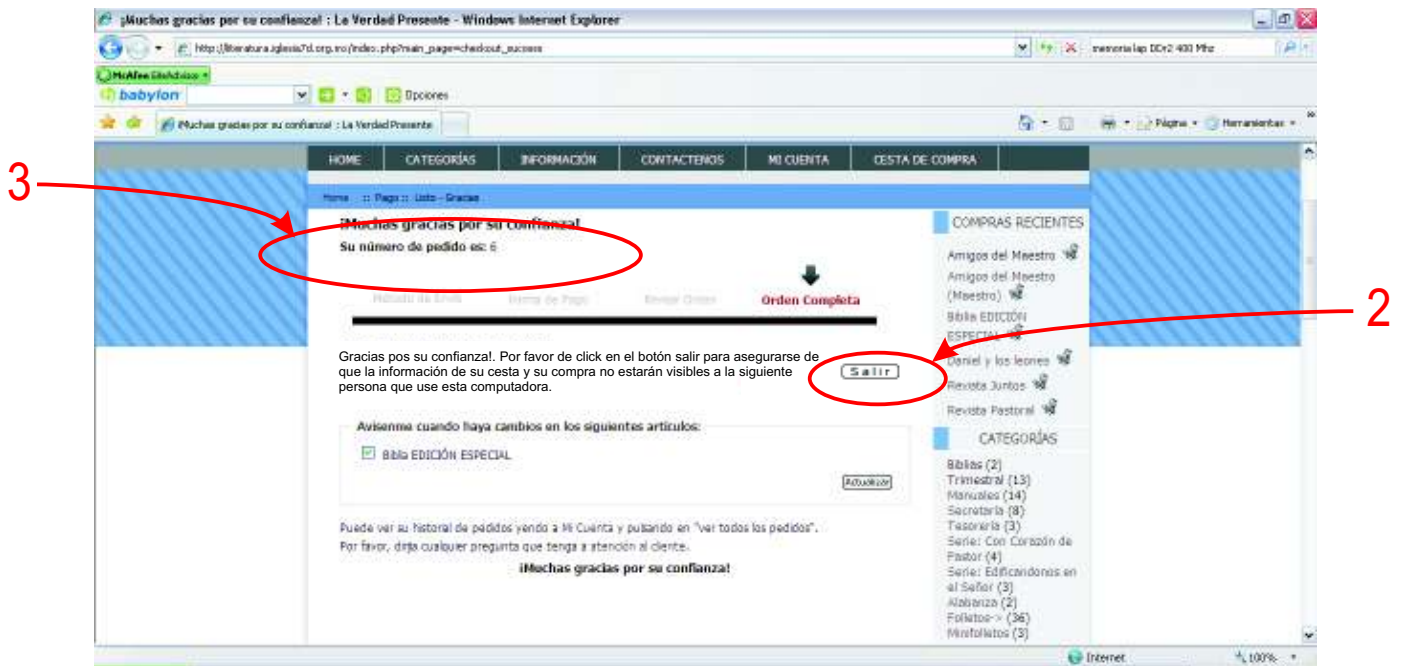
¡Muchas gracias por su confianza! : La Verdad Presente - Windows Internet Explorer

http://literatura.iglesia7d.org.mx/index.php?main_page=checkout_success

memoria lap DDr2 400 Mhz

McAfee SiteAdvisor

babylon

Opciones

¡Muchas gracias por su confianza! : La Verdad Presente

Página · Herramientas ·

HOME | CATEGORÍAS | INFORMACIÓN | CONTACTENOS | MI CUENTA | CESTA DE COMPRA

Home :: Pago :: Listo - Gracias

3

¡Muchas gracias por su confianza!

Su número de pedido es: 6

Método de Envío | Forma de Pago | Revisar Orden | Orden Completa

2

Gracias pos su confianza!. Por favor de click en el botón salir para asegurarse de que la información de su cesta y su compra no estarán visibles a la siguiente persona que use esta computadora.

Salir

Avisenme cuando haya cambios en los siguientes artículos:

Biblia EDICIÓN ESPECIAL

Actualizar

Puede ver su historial de pedidos yendo a Mi Cuenta y pulsando en "ver todos los pedidos".

Por favor, dirija cualquier pregunta que tenga a atención al cliente.

¡Muchas gracias por su confianza!

COMPRAS RECIENTES

Amigos del Maestro

Amigos del Maestro (Maestro)

Biblia EDICIÓN ESPECIAL

Daniel y los leones

Revista Juntos

Revista Pastoral

CATEGORÍAS

Biblias (2)
Trimestral (13)
Manuales (14)
Secretaría (8)
Tesorería (3)
Serie: Con Corazón de Pastor (4)
Serie: Edificandonos en el Señor (3)
Alabanza (2)
Folletos-> (36)
Minifolletos (3)

Internet

100%